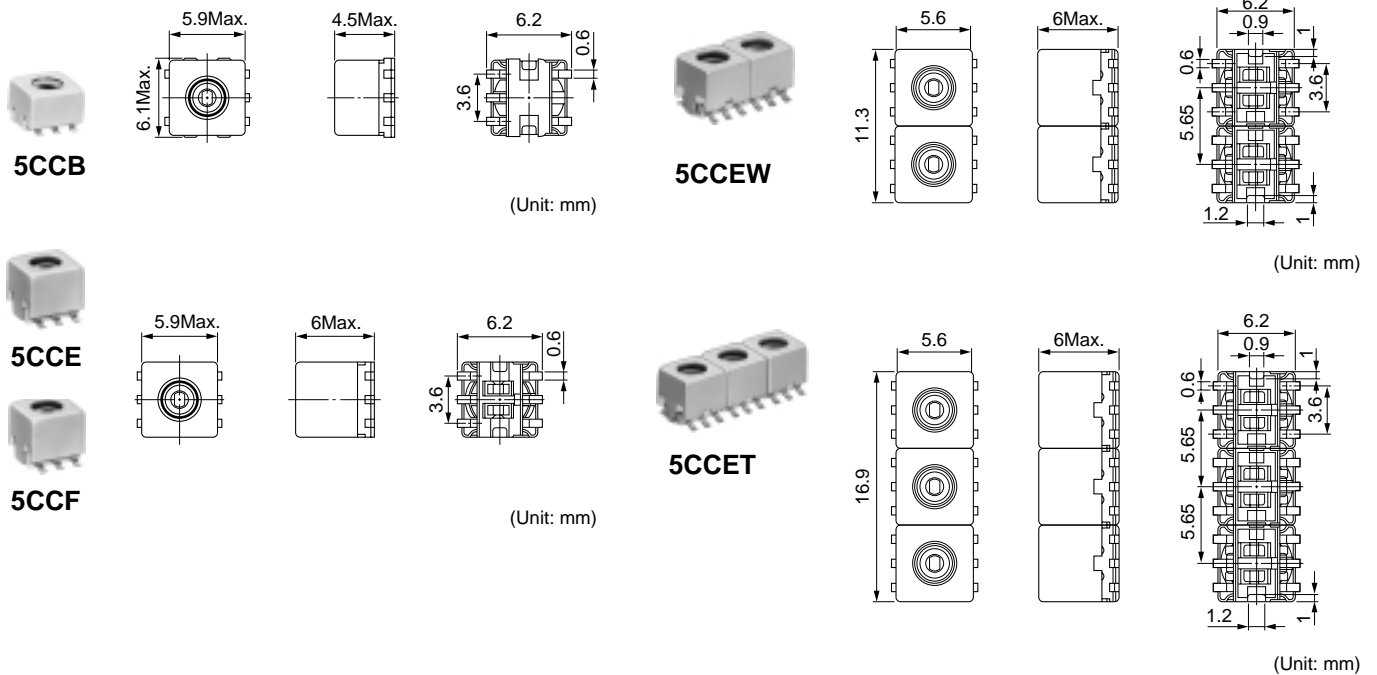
5CCB

5.9Max.

6.1Max.

4.5Max.

6.2

0.6

3.6

(Unit: mm)

5CCEW

5.6

11.3

6Max.

6.2

0.9

0.6

1

3.6

5.65

1.2

1

(Unit: mm)

5CCE

5CCF

5.9Max.

6Max.

6.2

0.6

3.6

(Unit: mm)

5CCET

5.6

16.9

6Max.

6.2

0.9

0.6

1

3.6

5.65

5.65

1.2

1

(Unit: mm)